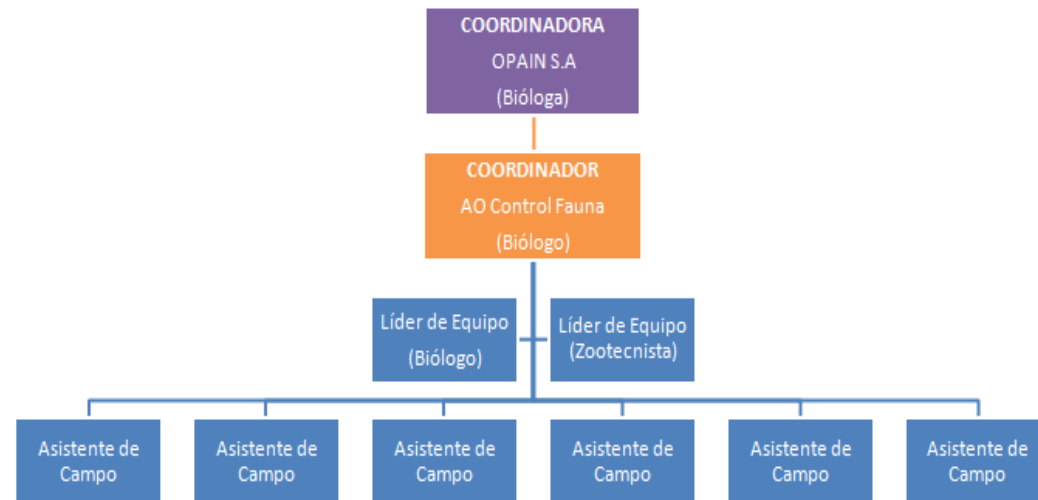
COORDINADORA
OPAIN S.A
(Bióloga)

COORDINADOR
AO Control Fauna
(Biólogo)

Líder de Equipo
(Biólogo)

Líder de Equipo
(Zootecnista)

Asistente de Campo

Asistente de Campo

Asistente de Campo

Asistente de Campo

Asistente de Campo

Asistente de Campo